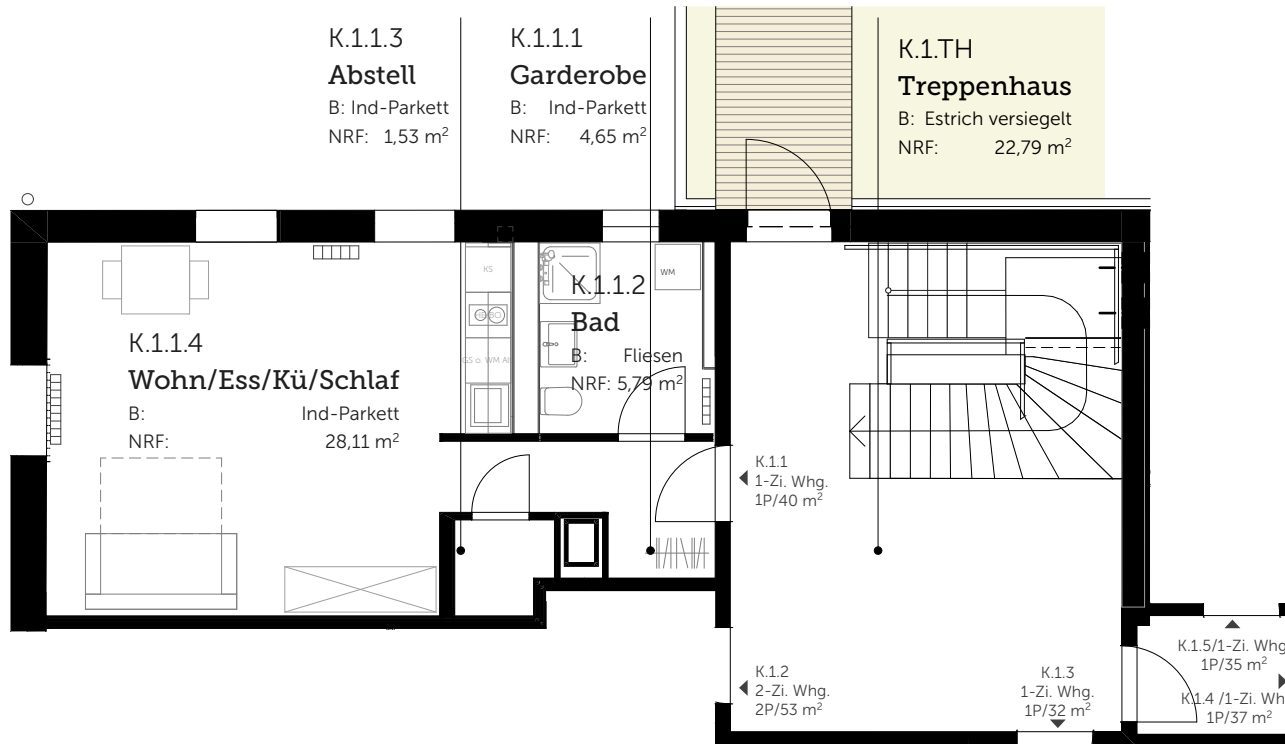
K.1.1.3
Abstell
B: Ind-Parkett
NRF: 1,53 m$^2$

K.1.1.1
Garderobe
B: Ind-Parkett
NRF: 4,65 m$^2$

K.1.TH
Treppenhaus
B: Estrich versiegelt
NRF: 22,79 m$^2$

KS

WM

K.1.1.2
Bad
B: Fliesen
NRF: 5,79 m$^2$

GS o. WM AB

K.1.1.4
Wohn/Ess/Kü/Schlaf
B: Ind-Parkett
NRF: 28,11 m$^2$

K.1.1
1-Zi. Whg.
1P/40 m$^2$

K.1.2
2-Zi. Whg.
2P/53 m$^2$

K.1.3
1-Zi. Whg.
1P/32 m$^2$

K.1.5/1-Zi. Whg
1P/35 m$^2$

K.1.4 /1-Zi. Wh
1P/37 m$^2$